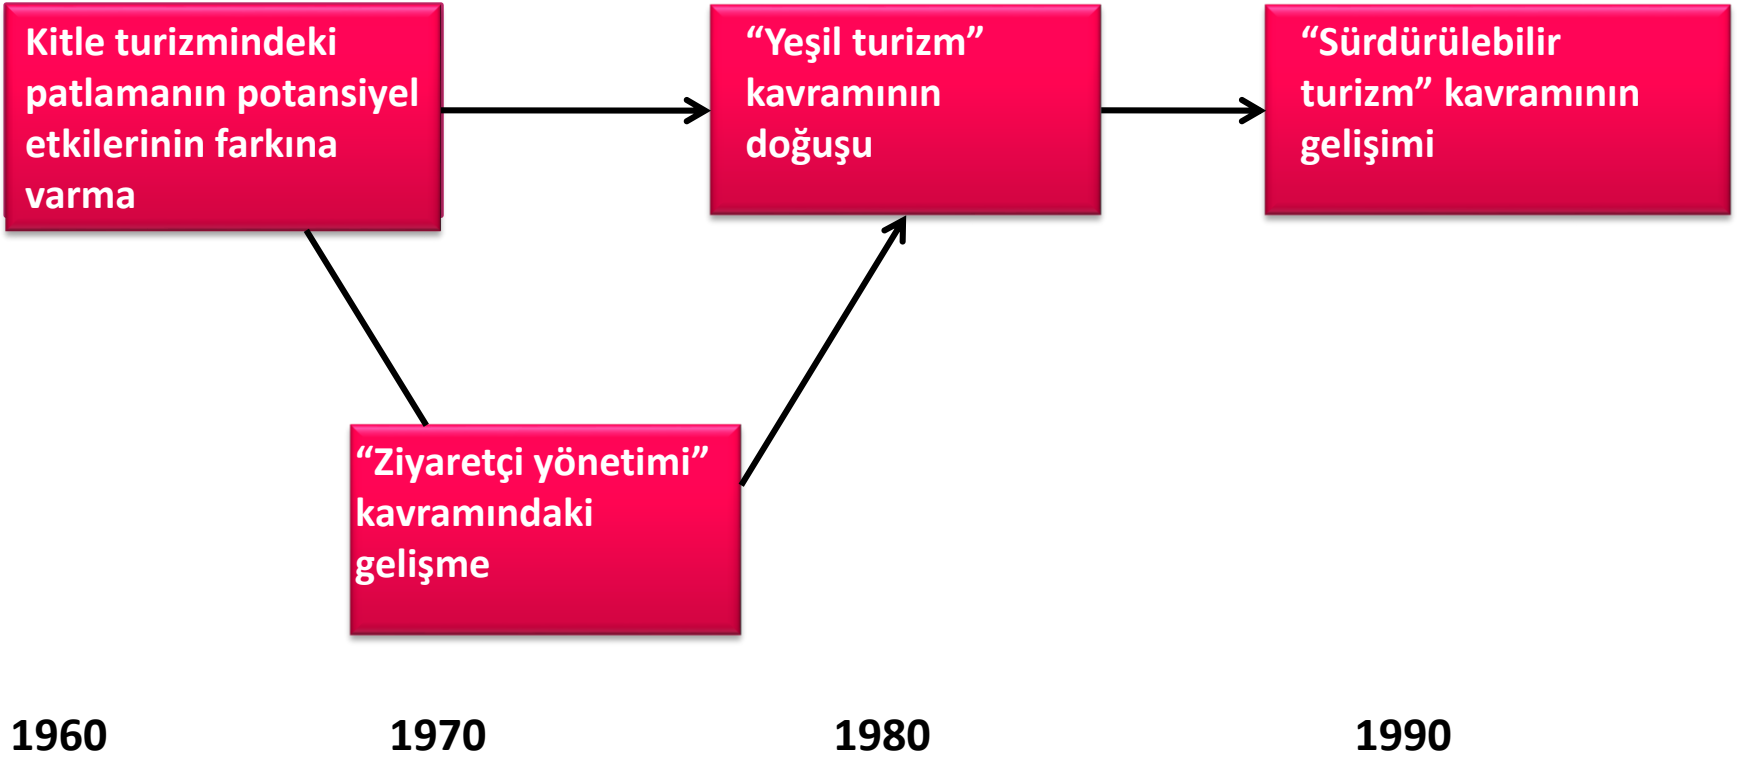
Kitle turizmindeki patlamanın potansiyel etkilerinin farkına varma

“Yeşil turizm” kavramının doğuşu

“Sürdürülebilir turizm” kavramının gelişimi

“Ziyaretçi yönetimi” kavramındaki gelişme

1960

1970

1980

1990